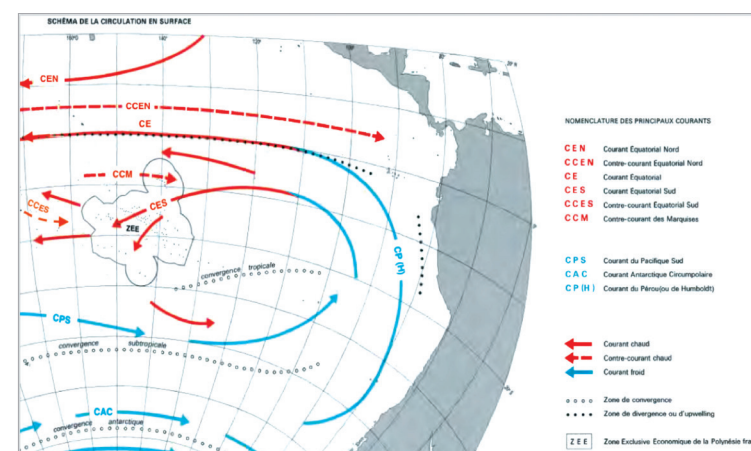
SCHÉMA DE LA CIRCULATION EN SURFACE

CEN
CCEN
CE
CCM
CCES
CES
ZEE
convergence tropicale
CP (H)
CPS
convergence subtropicale
CAC
convergence antarctique

NOMENCLATURE DES PRINCIPAUX COURANTS

| | |
|---|---|
| CEN | Courant Équatorial Nord |
| CCEN | Contre-courant Équatorial Nord |
| CE | Courant Équatorial |
| CES | Courant Équatorial Sud |
| CCES | Contre-courant Équatorial Sud |
| CCM | Contre-courant des Marquises |
| CPS | Courant du Pacifique Sud |
| CAC | Courant Antarctique Circumpolaire |
| CP (H) | Courant du Pérou (ou de Humboldt) |

Courant chaud
Contre-courant chaud
Courant froid

Zone de convergence
Zone de divergence ou d'upwelling

ZEE Zone Exclusive Economique de la Polynésie fra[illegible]